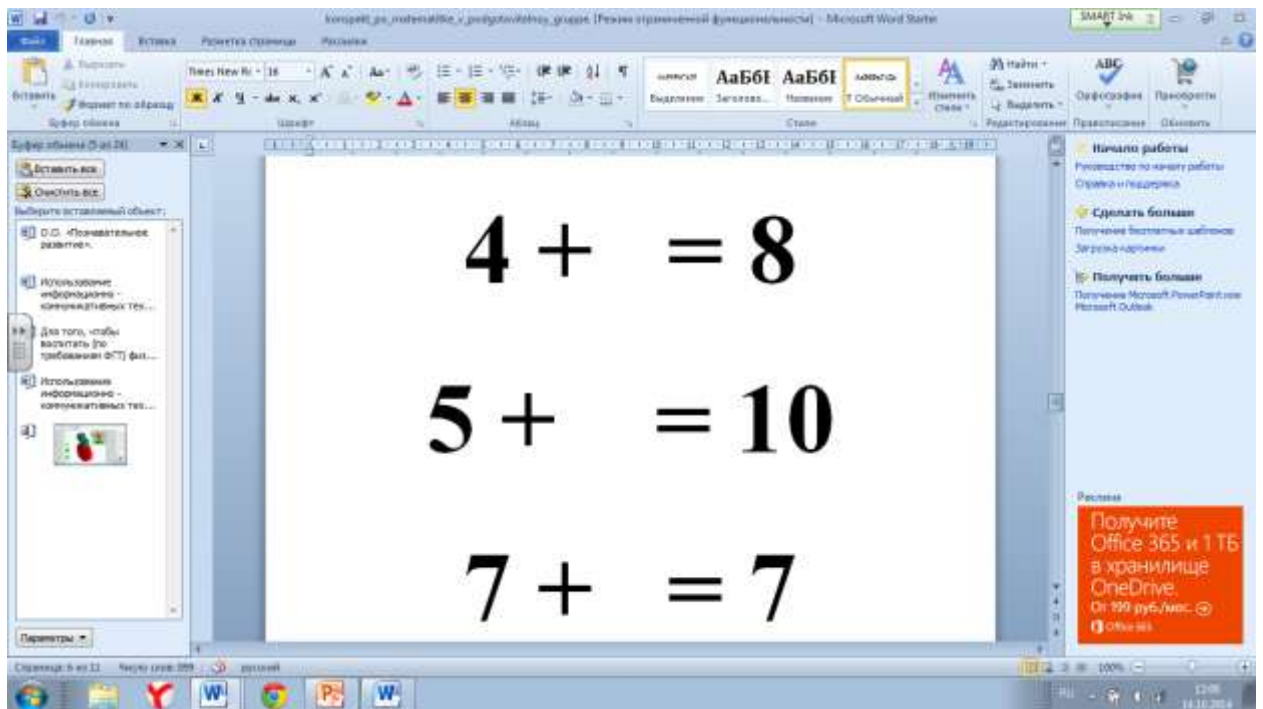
konspekt_po_matematike_v_podgotovitelnoy_gruppe [Режим ограниченной функциональности] - Microsoft Word Starter

Файл Главная Вставка Разметка страницы Рассылки

Вставить Буфер обмена Times New Ro 16 Шрифт Абзац АаБбВ АаБбВ Выделение Заголово... Название 1 Обычный Стили Изменить стили Найти Заменить Выделить Редактирование ABC Орфография Правописание Обновить

Буфер обмена (5 из 24)
Вставить все
Очистить все
Выберите вставляемый объект:
О.О. «Познавательное развитие».
Использование информационно - коммуникативных тех...
Для того, чтобы воспитать (по требованиям ФГТ) фи...
Использование информационно - коммуникативных тех...
Параметры

$4 + \quad = 8$

$5 + \quad = 10$

$7 + \quad = 7$

Начало работы
Руководство по началу работы
Справка и поддержка
Сделать больше
Получение бесплатных шаблонов
Загрузка картинки
Получить больше
Получение Microsoft PowerPoint или Microsoft Outlook

Реклама
Получите Office 365 и 1 ТБ в хранилище OneDrive.
От 199 руб./мес.
Office 365

Страница: 6 из 11 Число слов: 399 русский 100%